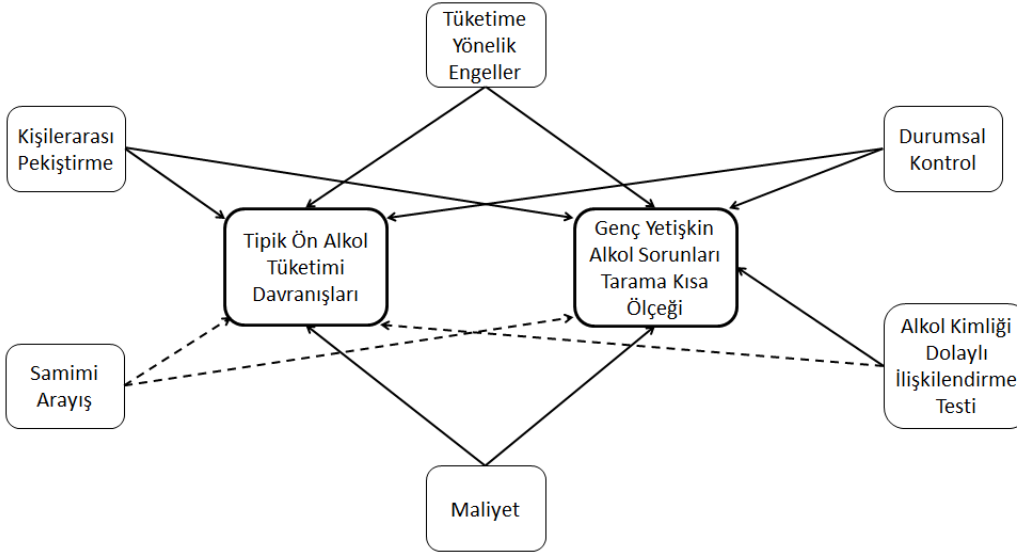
Tüketime Yönelik Engeller

Kişilerarası Pekiştirme

Durumsal Kontrol

Tipik Ön Alkol Tüketimi Davranışları

Genç Yetişkin Alkol Sorunları Tarama Kısa Ölçeği

Samimi Arayış

Alkol Kimliği Dolaylı İlişkilendirme Testi

Maliyet